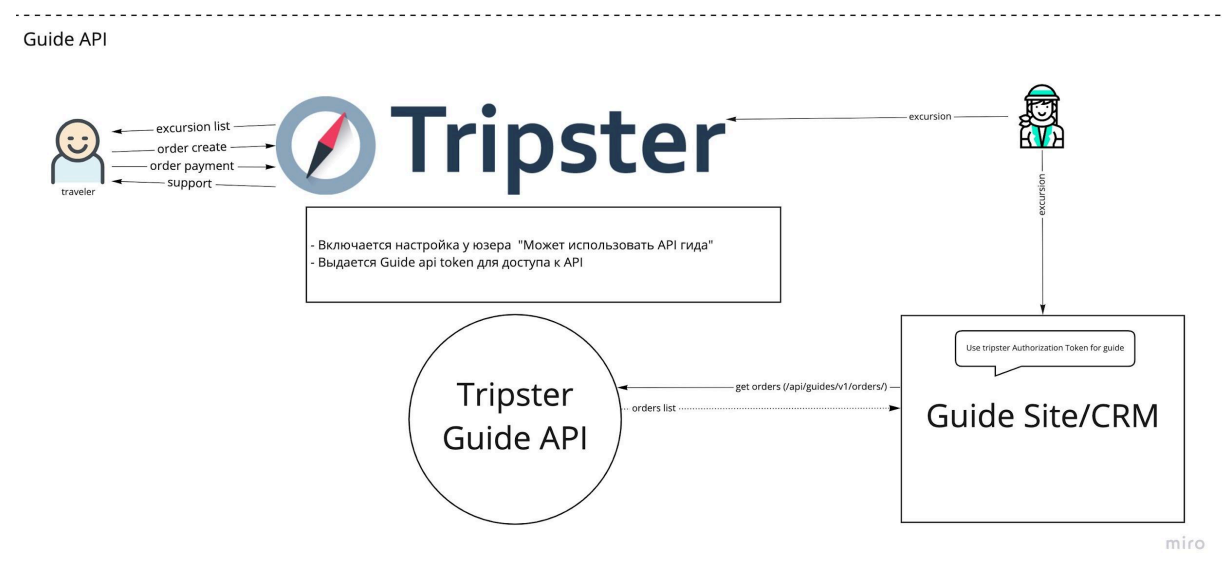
Guide API

excursion list
order create
order payment
support
traveler

Tripster

excursion

excursion

- Включается настройка у юзера "Может использовать API гида"
- Выдается Guide api token для доступа к API

Use tripster Authorization Token for guide

get orders (/api/guides/v1/orders/)
orders list

Tripster Guide API

Guide Site/CRM

miro